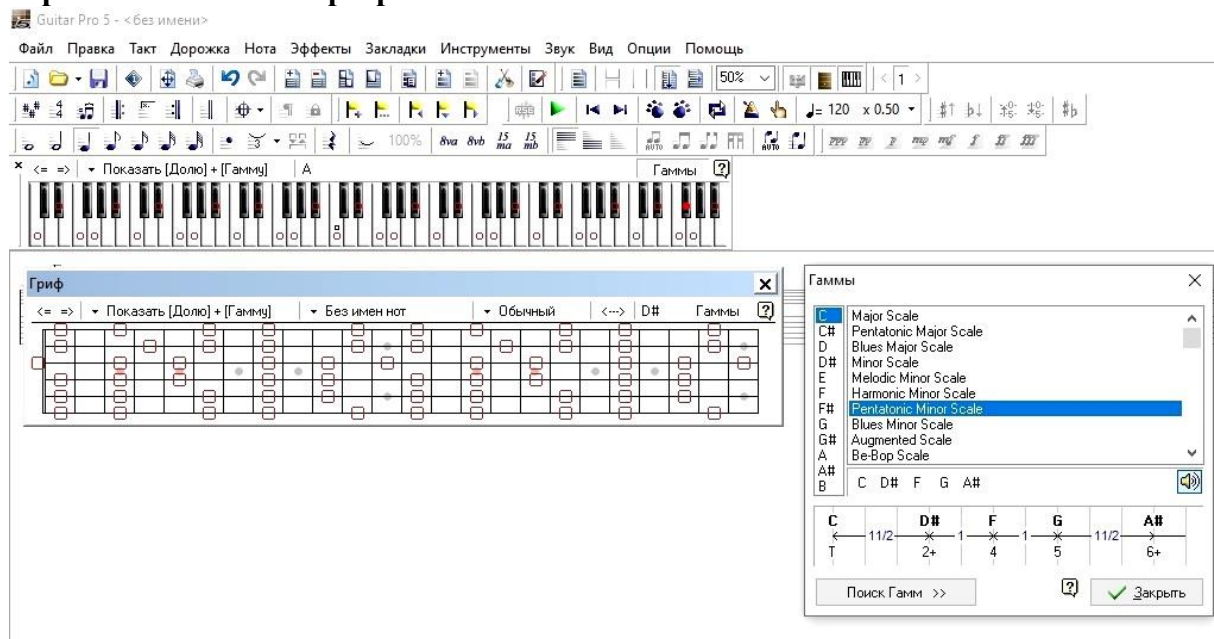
Guitar Pro 5 - <без имени>

Файл Правка Такт Дорожка Нота Эффекты Закладки Инструменты Звук Вид Опции Помощь

50%

1

$♩$= 120 x 0.50

100% 8va 8vb $\frac{15}{ma}$ $\frac{15}{mb}$

<= => Показать [Долю] + [Гамму] A Гаммы ?

Гриф

<= => Показать [Долю] + [Гамму] Без имен нот Обычный <---> D# Гаммы ?

Гаммы

C
C#
D
D#
E
F
F#
G
G#
A
A#
B

Major Scale
Pentatonic Major Scale
Blues Major Scale
Minor Scale
Melodic Minor Scale
Harmonic Minor Scale
Pentatonic Minor Scale
Blues Minor Scale
Augmented Scale
Be-Bop Scale

C D# F G A#

| C | | D# | | F | | G | | A# |
|---|---|---|---|---|---|---|---|---|
| | 11/2 | | 1 | | 1 | | 11/2 | |
| T | | 2+ | | 4 | | 5 | | 6+ |

Поиск Гамм >>

?

Закрыть